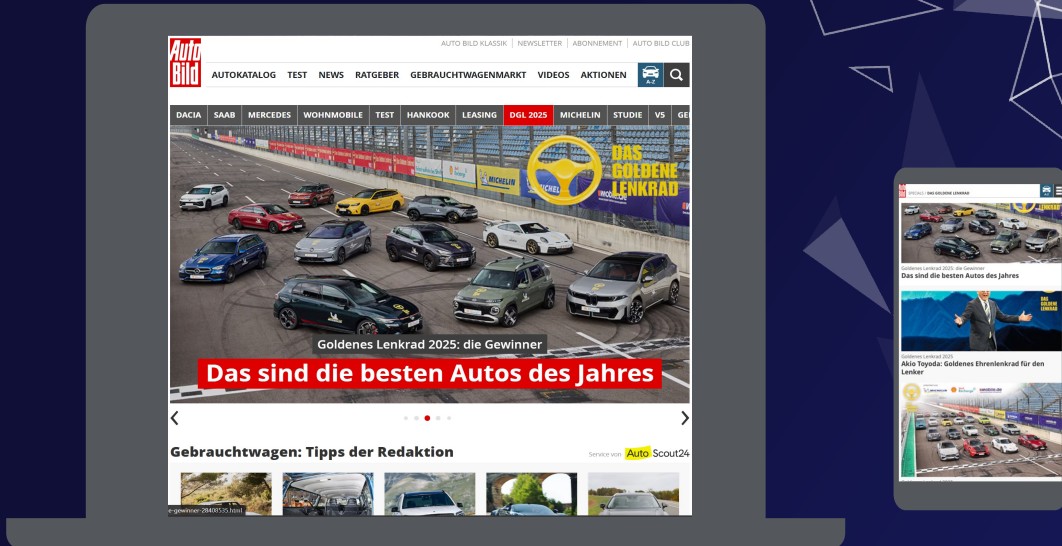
Auto Bild

AUTO BILD KLASSIK | NEWSLETTER | ABONNEMENT | AUTO BILD CLUB

AUTOKATALOG TEST NEWS RATGEBER GEBRAUCHTWAGENMARKT VIDEOS AKTIONEN

A-Z

DACIA SAAB MERCEDES WOHNMOBILE TEST HANKOOK LEASING DGL 2025 MICHELIN STUDIE V5 GE

DAS GOLDENE LENKRAD

Goldenes Lenkrad 2025: die Gewinner

Das sind die besten Autos des Jahres

Gebrauchtwagen: Tipps der Redaktion

Service von AutoScout24

e-gewinner-28408535.html

SPECIALS / DAS GOLDENE LENKRAD

Goldenes Lenkrad 2025: die Gewinner
Das sind die besten Autos des Jahres

DAS GOLDENE LENKRAD

Goldenes Lenkrad 2025
Akio Toyoda: Goldenes Ehrenlenkrad für den Lenker